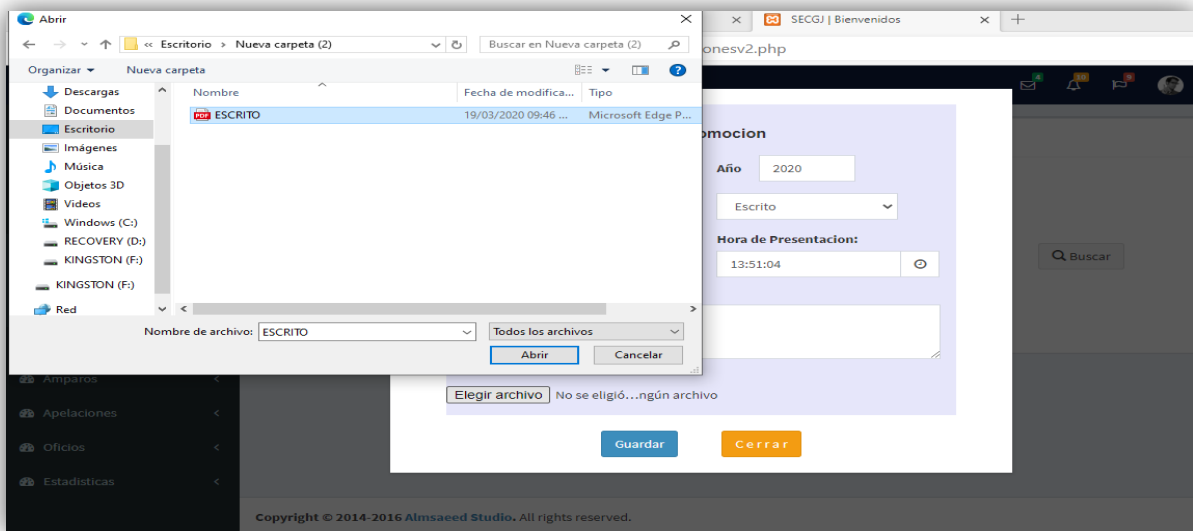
Abrir

« Escritorio › Nueva carpeta (2)

Buscar en Nueva carpeta (2)

Organizar ▾ Nueva carpeta

Descargas
Documentos
Escritorio
Imágenes
Música
Objetos 3D
Videos
Windows (C:)
RECOVERY (D:)
KINGSTON (F:)
KINGSTON (F:)
Red

| Nombre | Fecha de modifica... | Tipo |
|---|---|---|
| ESCRITO | 19/03/2020 09:46 ... | Microsoft Edge P... |

Nombre de archivo: ESCRITO
Todos los archivos
Abrir
Cancelar

SECGJ | Bienvenidos
onesv2.php

4 10 9

omocion
Año 2020
Escrito
Hora de Presentacion:
13:51:04

Buscar

Amparos
Apelaciones
Oficios
Estadisticas

Elegir archivo No se eligió...ngún archivo

Guardar
Cerrar

Copyright © 2014-2016 Almsaeed Studio. All rights reserved.